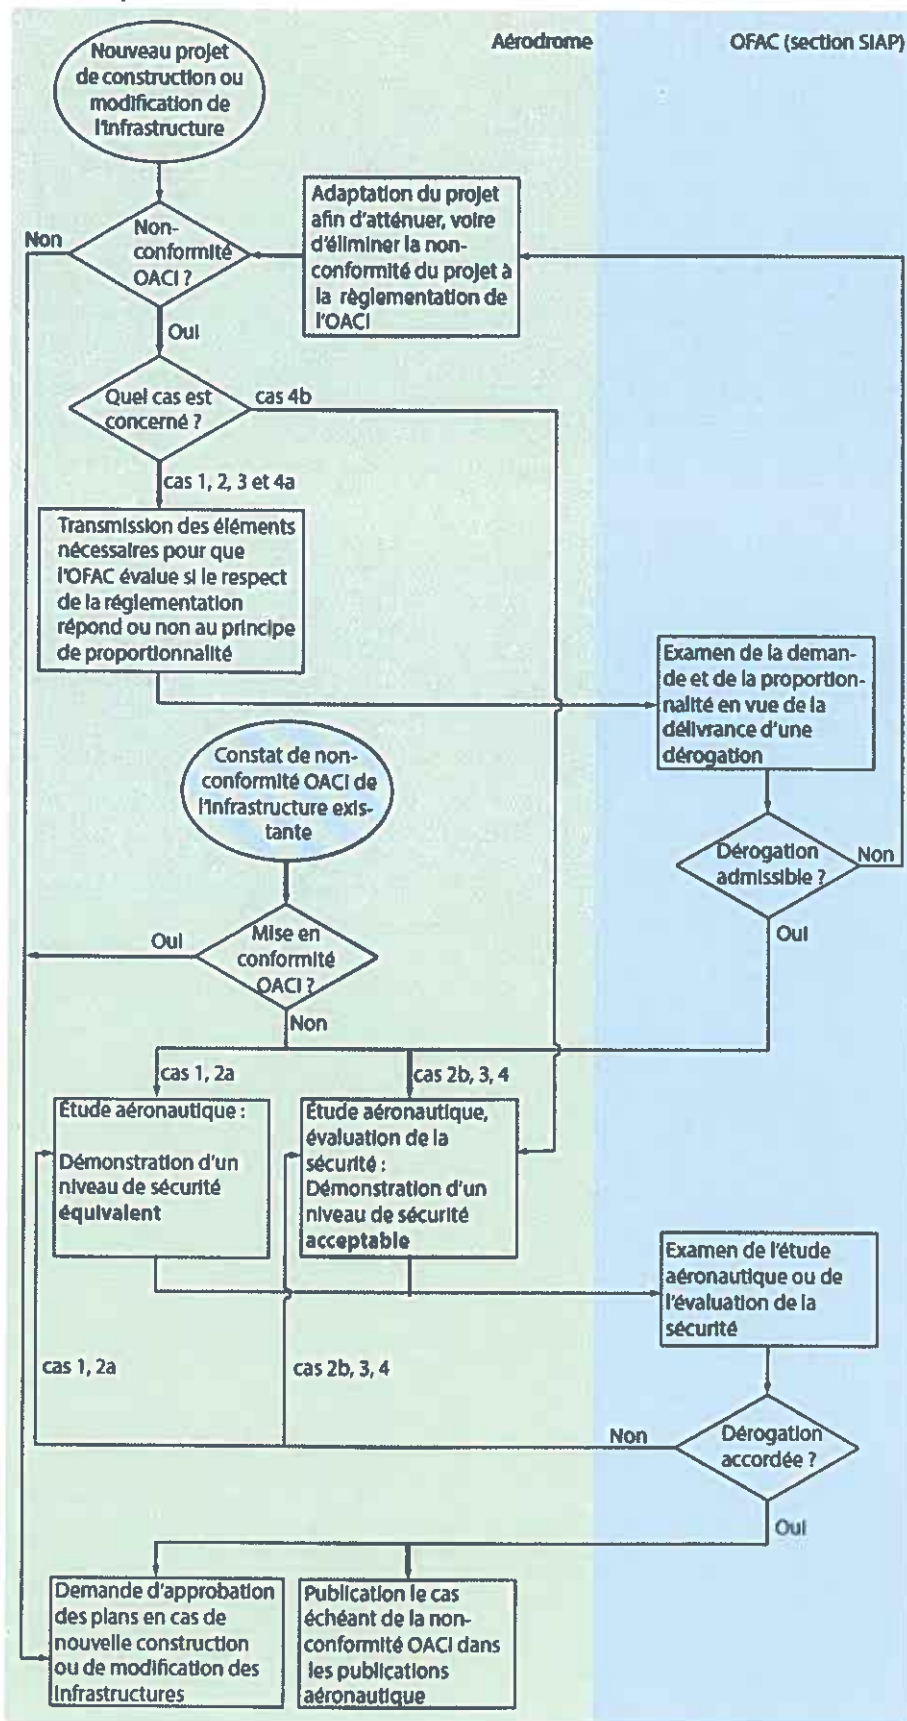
Aérodrome

OFAC (section SIAP)

Nouveau projet de construction ou modification de l'infrastructure

Non-conformité OACI ?

Non

Adaptation du projet afin d'atténuer, voire d'éliminer la non-conformité du projet à la règlementation de l'OACI

Oui

Quel cas est concerné ?

cas 4b

cas 1, 2, 3 et 4a

Transmission des éléments nécessaires pour que l'OFAC évalue si le respect de la réglementation répond ou non au principe de proportionnalité

Examen de la demande et de la proportionnalité en vue de la délivrance d'une dérogation

Constat de non-conformité OACI de l'infrastructure existante

Dérogation admissible ?

Non

Oui

Oui

Mise en conformité OACI ?

Non

cas 1, 2a

cas 2b, 3, 4

Étude aéronautique :

Démonstration d'un niveau de sécurité équivalent

Étude aéronautique, évaluation de la sécurité :
Démonstration d'un niveau de sécurité acceptable

Examen de l'étude aéronautique ou de l'évaluation de la sécurité

cas 1, 2a

cas 2b, 3, 4

Non

Dérogation accordée ?

Oui

Demande d'approbation des plans en cas de nouvelle construction ou de modification des infrastructures

Publication le cas échéant de la non-conformité OACI dans les publications aéronautique